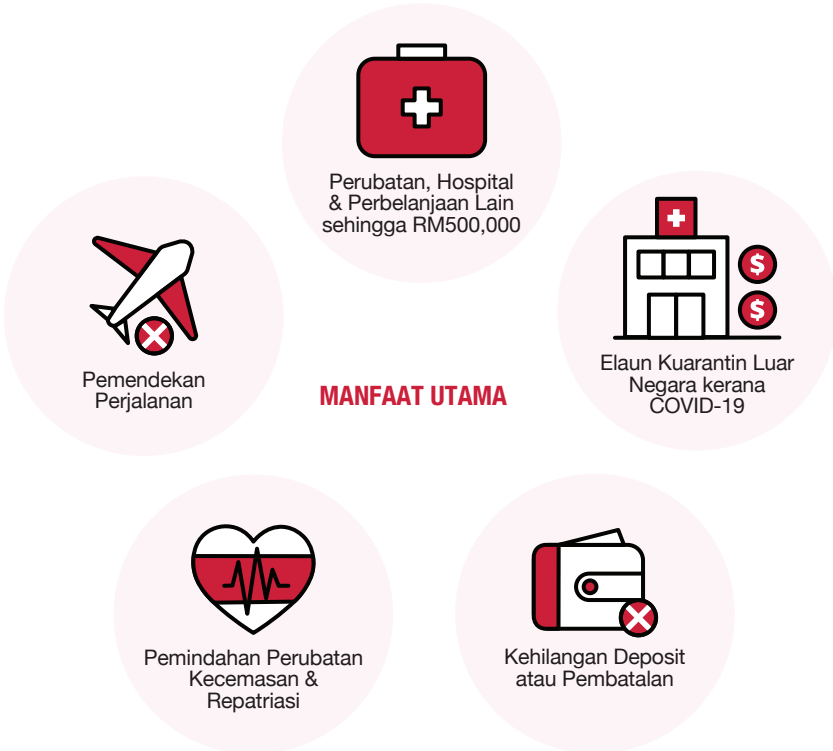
Perubatan, Hospital & Perbelanjaan Lain sehingga RM500,000

Pemendekan Perjalanan

MANFAAT UTAMA

Elaun Kuarantin Luar Negara kerana COVID-19

Pemindahan Perubatan Kecemasan & Repatriasi

Kehilangan Deposit atau Pembatalan